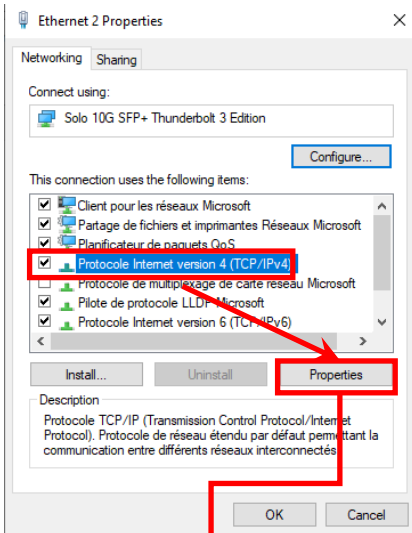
Ethernet 2 Properties

Networking Sharing

Connect using:

Solo 10G SFP+ Thunderbolt 3 Edition

Configure...

This connection uses the following items:

Client pour les réseaux Microsoft
Partage de fichiers et imprimantes Réseaux Microsoft
Planificateur de paquets QoS
Protocole Internet version 4 (TCP/IPv4)
Protocole de multiplexage de carte réseau Microsoft
Pilote de protocole LLDP Microsoft
Protocole Internet version 6 (TCP/IPv6)

Install... Uninstall Properties

Description
Protocole TCP/IP (Transmission Control Protocol/Internet Protocol). Protocole de réseau étendu par défaut permettant la communication entre différents réseaux interconnectés.

OK Cancel